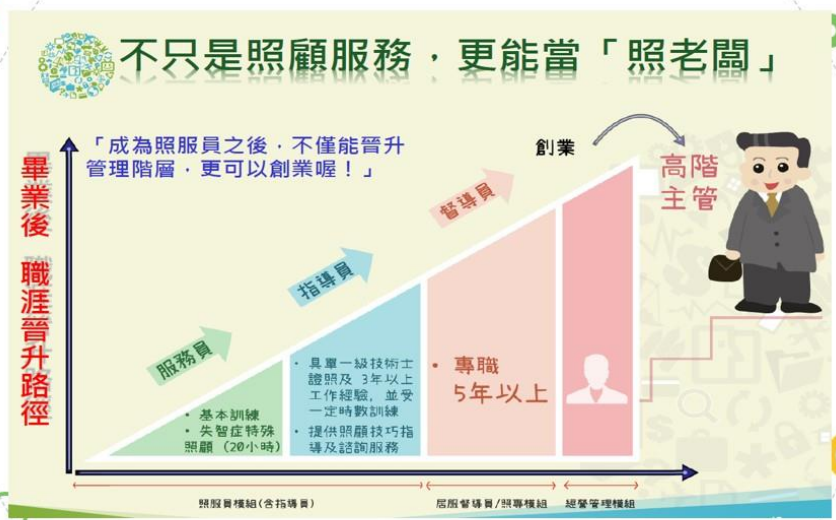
不只是照顧服務，更能當「照老闆」

畢業後 職涯晉升路徑

「成為照服員之後，不僅能晉升管理階層，更可以創業喔！」

創業

高階主管

督導員

指導員

服務員

• 基本訓練
• 失智症特殊照顧（20小時）

• 具單一級技術士證照及 3年以上工作經驗，並受一定時數訓練
• 提供照顧技巧指導及諮詢服務

• 專職 5年以上

照服員模組（含指導員）

居服督導員/照專模組

經營管理模組